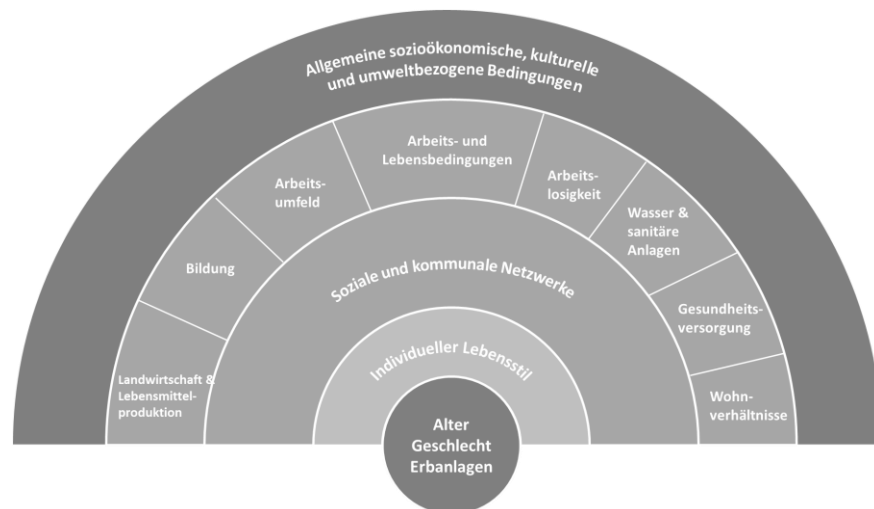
Allgemeine sozioökonomische, kulturelle und umweltbezogene Bedingungen

Arbeits- und Lebensbedingungen

Arbeitsumfeld

Arbeitslosigkeit

Bildung

Wasser & sanitäre Anlagen

Soziale und kommunale Netzwerke

Gesundheitsversorgung

Landwirtschaft & Lebensmittelproduktion

Individueller Lebensstil

Wohnverhältnisse

Alter Geschlecht Erbanlagen